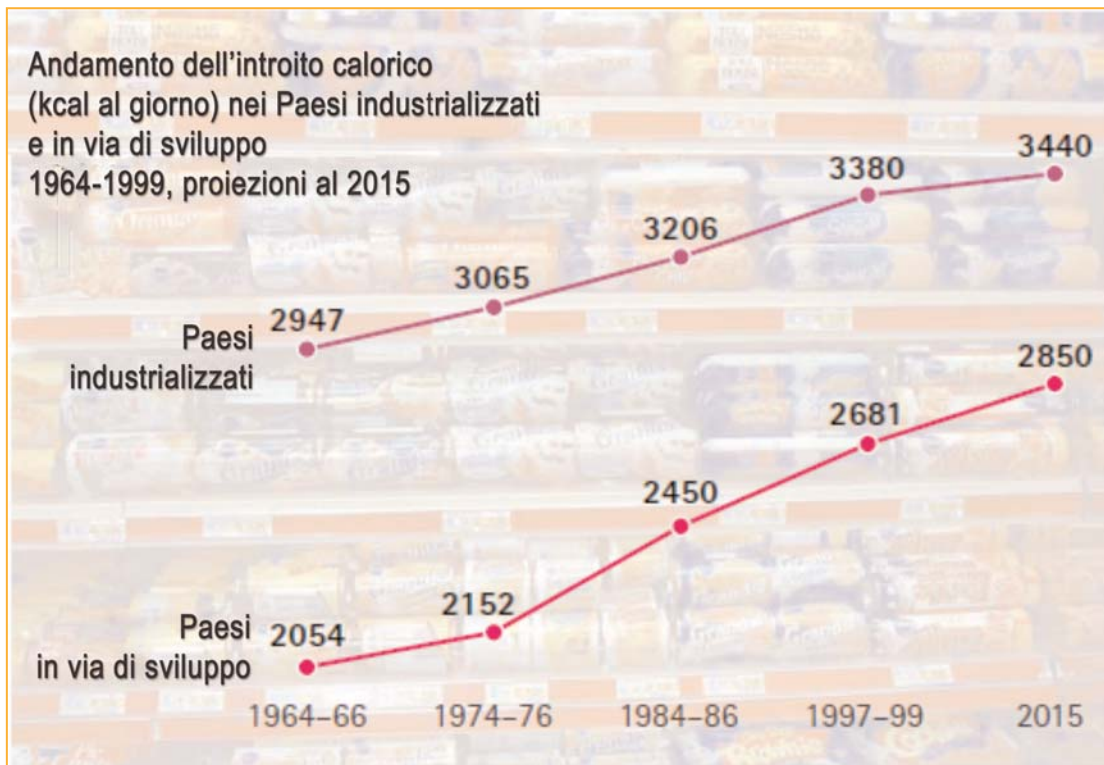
Andamento dell'introito calorico (kcal al giorno) nei Paesi industrializzati e in via di sviluppo 1964-1999, proiezioni al 2015

Paesi industrializzati

2947
3065
3206
3380
3440

Paesi in via di sviluppo

2054
2152
2450
2681
2850

1964–66
1974–76
1984–86
1997–99
2015